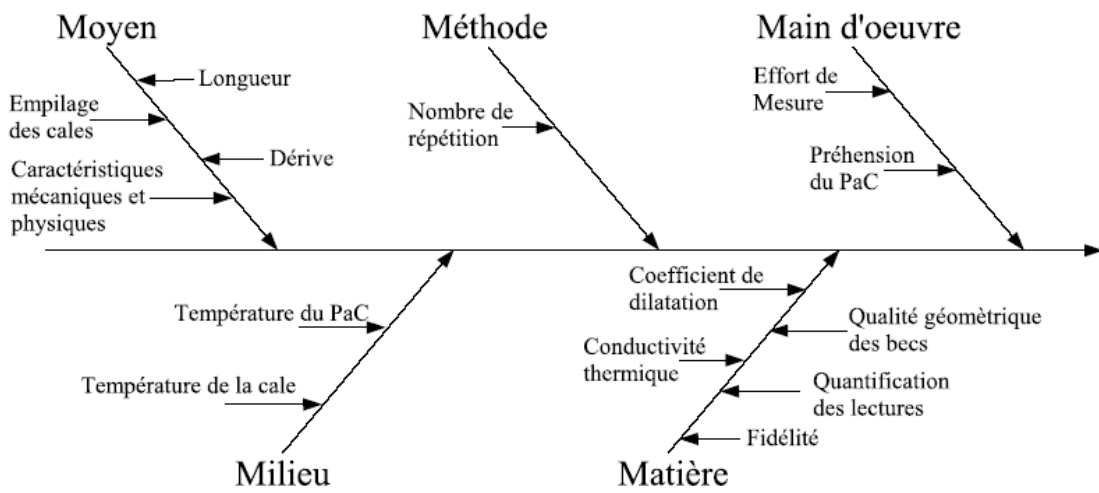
Moyen

Longueur

Empilage des cales

Dérive

Caractéristiques mécaniques et physiques

Méthode

Nombre de répétition

Main d'oeuvre

Effort de Mesure

Préhension du PaC

Température du PaC

Température de la cale

Milieu

Coefficient de dilatation

Qualité géomètrique des becs

Conductivité thermique

Quantification des lectures

Fidélité

Matière